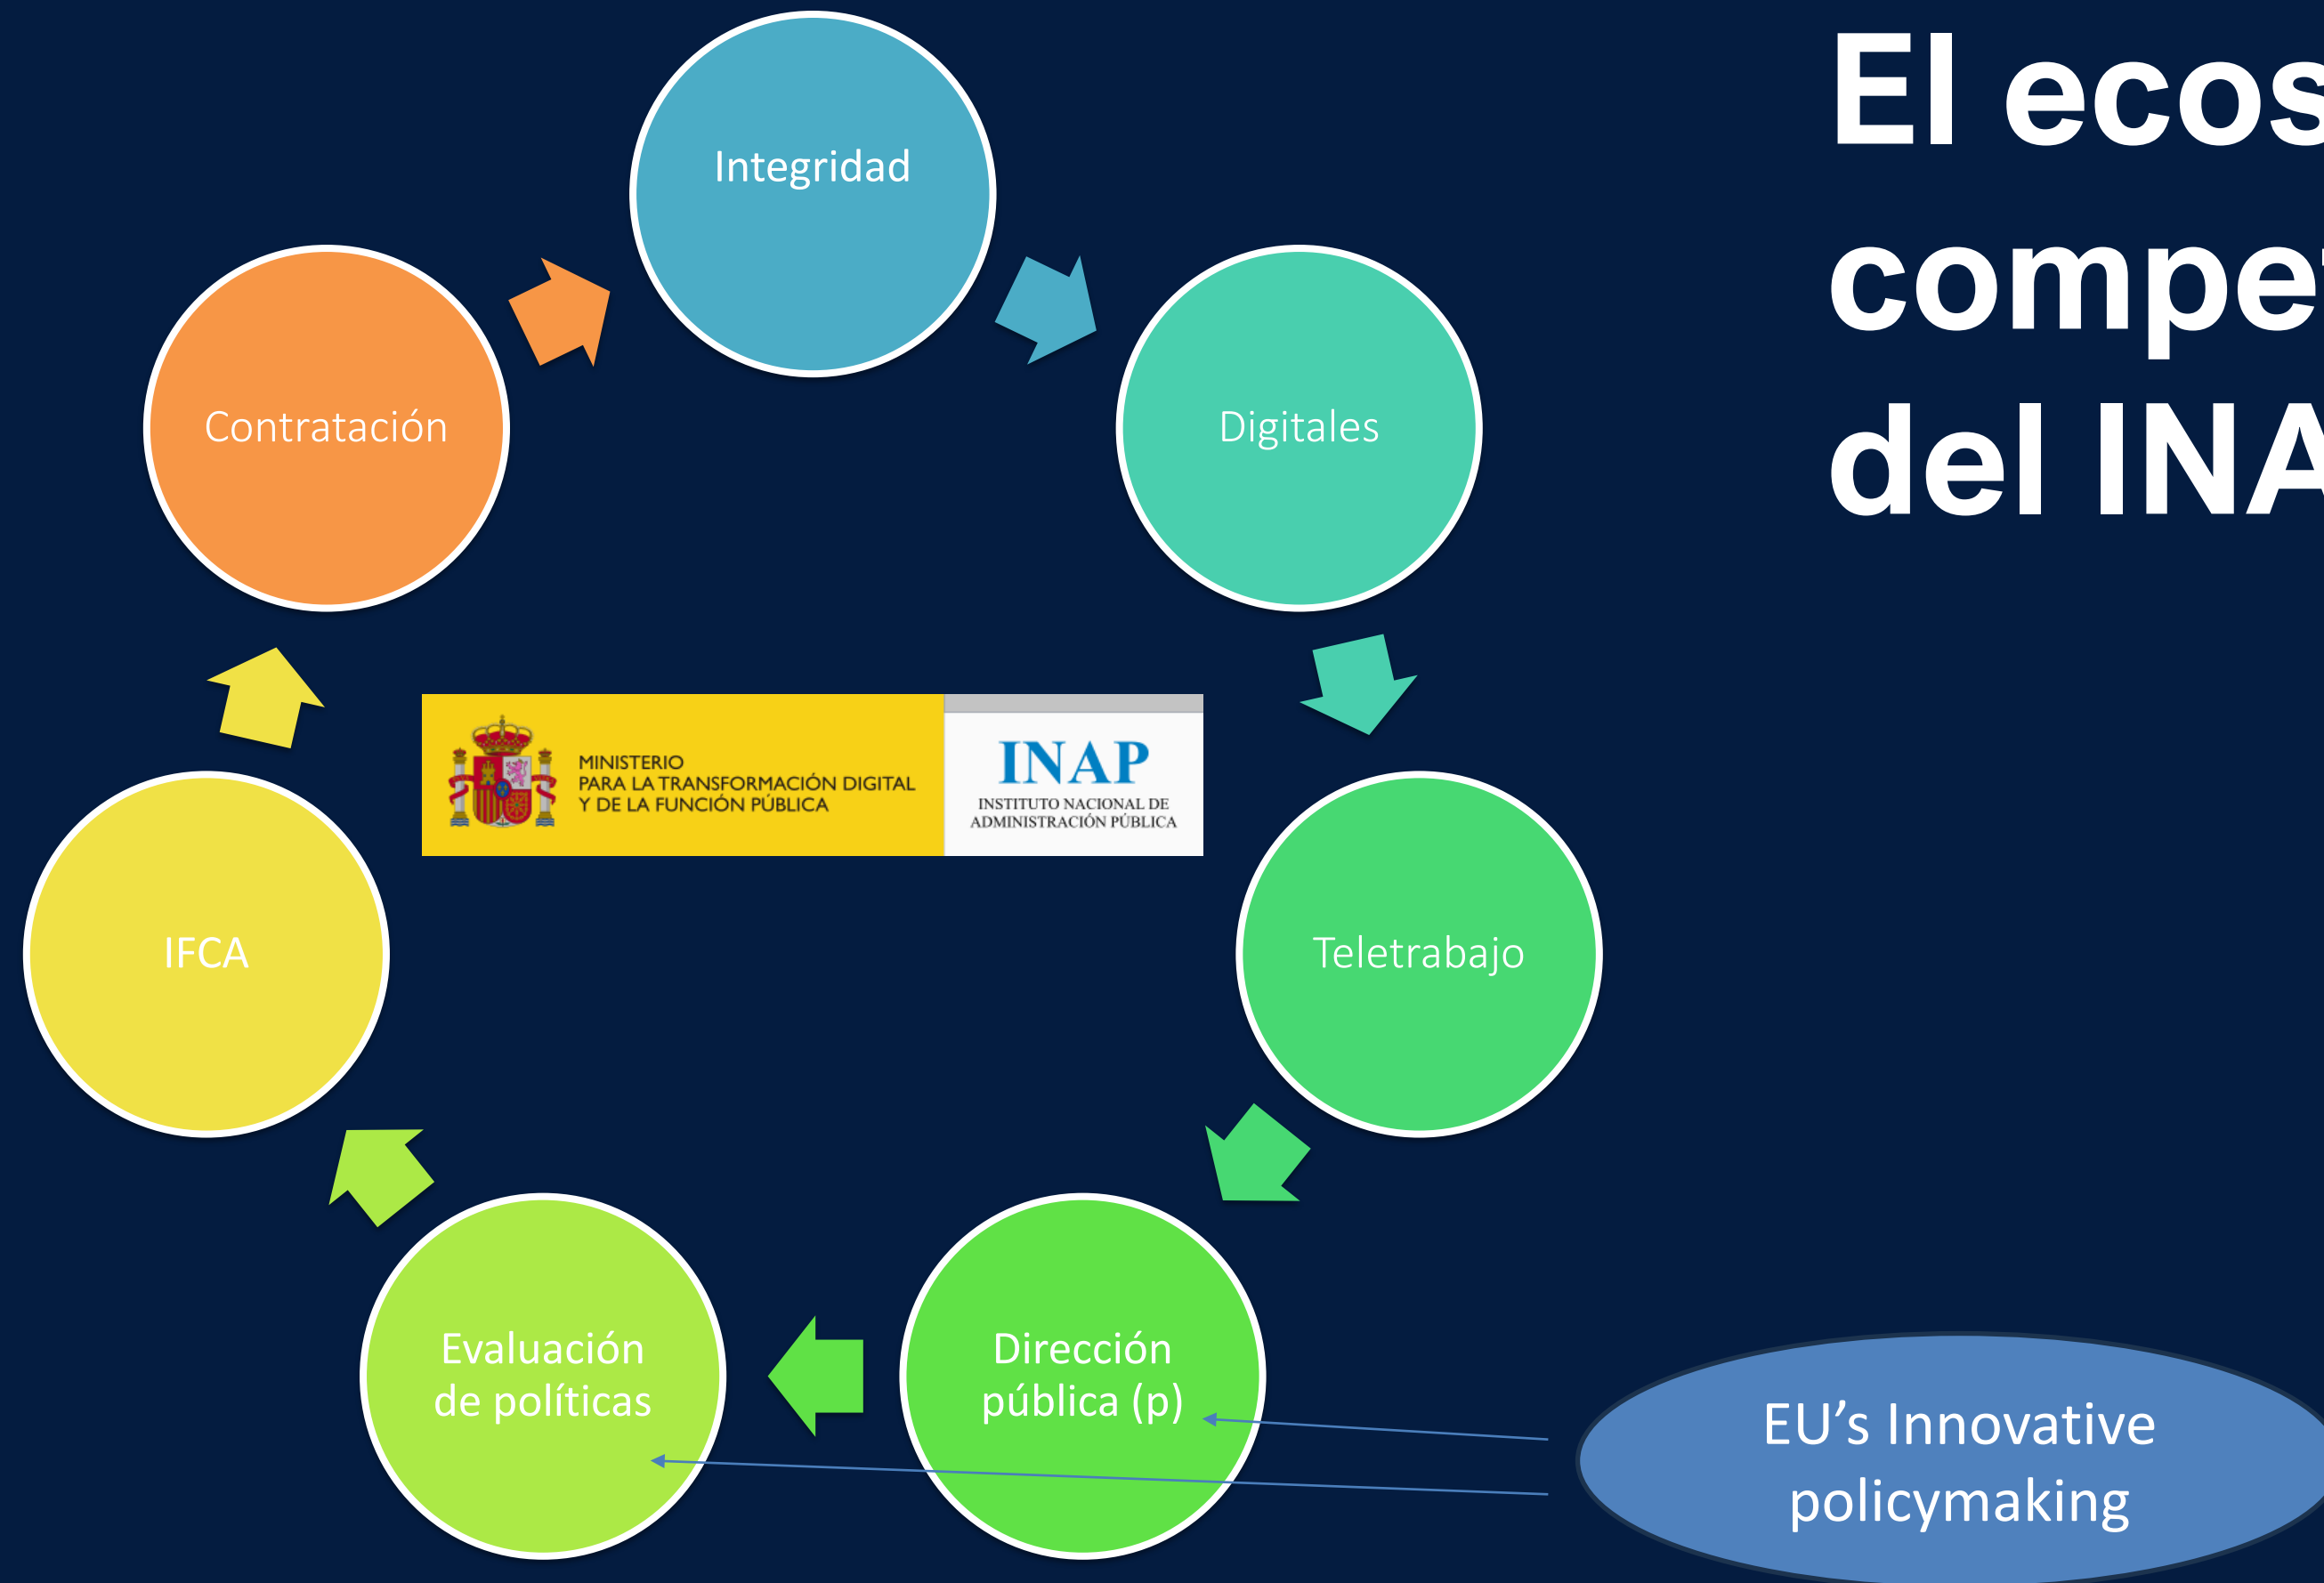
El ecos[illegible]
compe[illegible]
del INA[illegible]

Integrada

Integridad

Digitales

Teletrabajo

Dirección pública (p)

Evaluación de políticas

IFCA

Contratación

MINISTERIO
PARA LA TRANSFORMACIÓN DIGITAL
Y DE LA FUNCIÓN PÚBLICA

INAP
INSTITUTO NACIONAL DE
ADMINISTRACIÓN PÚBLICA

EU's Innovative policymaking